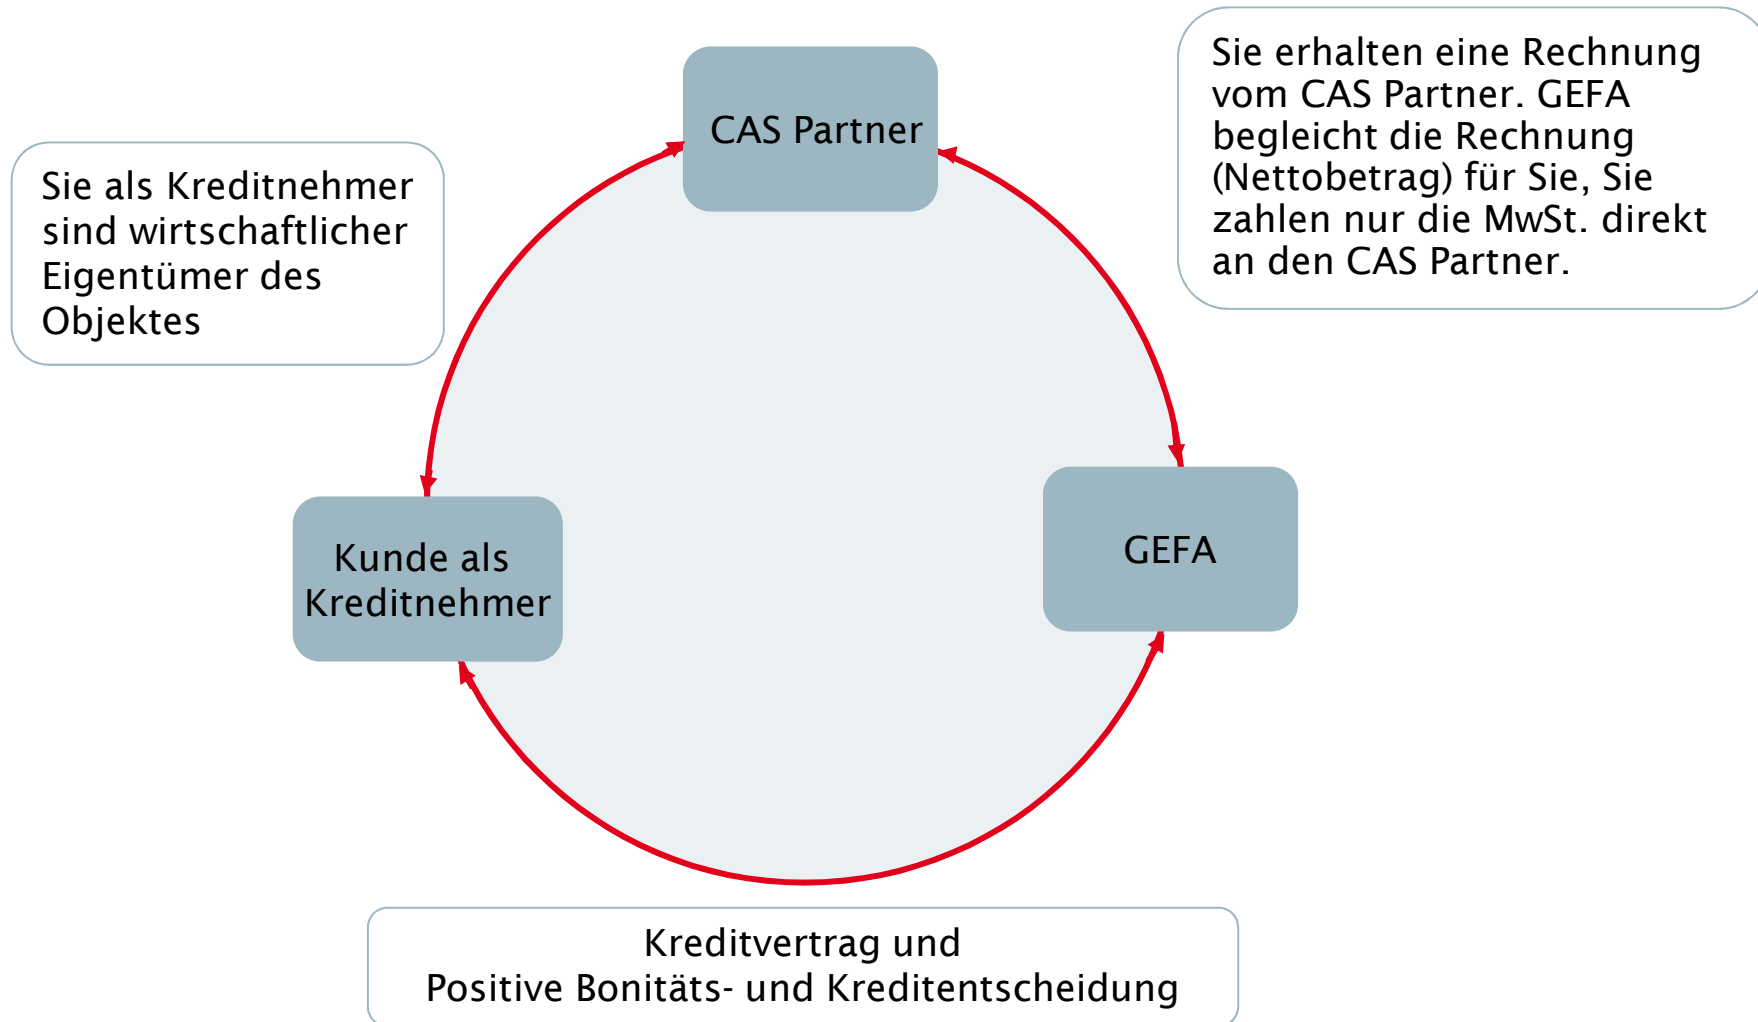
CAS Partner

Sie erhalten eine Rechnung vom CAS Partner. GEFA begleicht die Rechnung (Nettobetrag) für Sie, Sie zahlen nur die MwSt. direkt an den CAS Partner.

Sie als Kreditnehmer sind wirtschaftlicher Eigentümer des Objektes

Kunde als Kreditnehmer

GEFA

Kreditvertrag und
Positive Bonitäts- und Kreditentscheidung